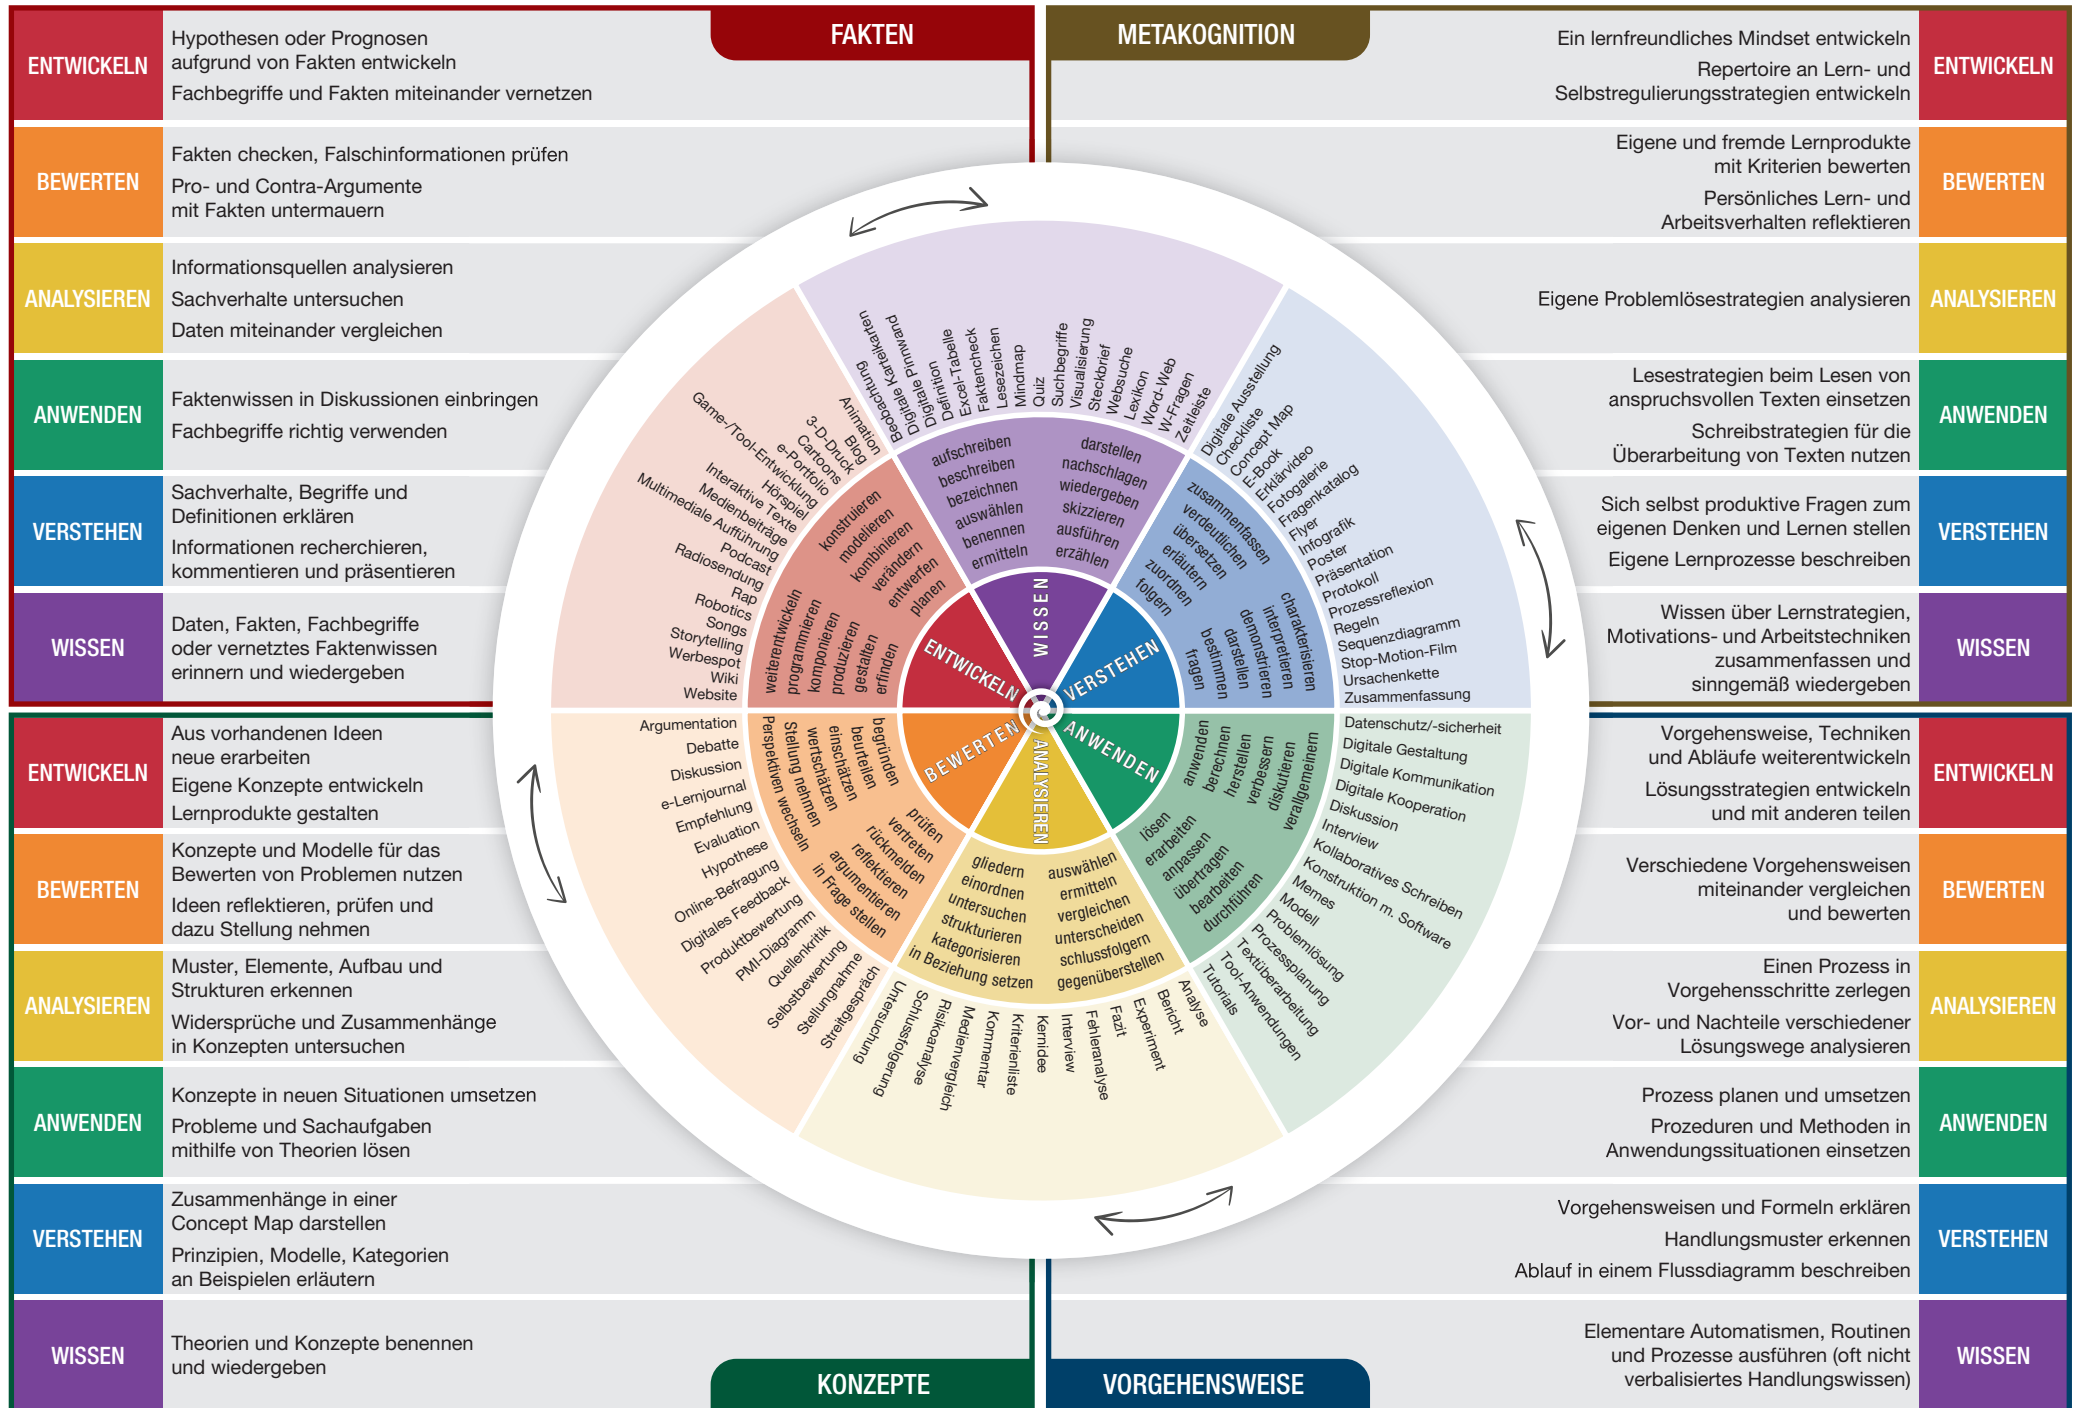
FAKTEN

ENTWICKELN
Hypothesen oder Prognosen aufgrund von Fakten entwickeln
Fachbegriffe und Fakten miteinander vernetzen

BEWERTEN
Fakten checken, Falschinformationen prüfen
Pro- und Contra-Argumente mit Fakten untermauern

ANALYSIEREN
Informationsquellen analysieren
Sachverhalte untersuchen
Daten miteinander vergleichen

ANWENDEN
Faktenwissen in Diskussionen einbringen
Fachbegriffe richtig verwenden

VERSTEHEN
Sachverhalte, Begriffe und Definitionen erklären
Informationen recherchieren, kommentieren und präsentieren

WISSEN
Daten, Fakten, Fachbegriffe oder vernetztes Faktenwissen erinnern und wiedergeben

METAKOGNITION

Ein lernfreundliches Mindset entwickeln
Repertoire an Lern- und Selbstregulierungsstrategien entwickeln
ENTWICKELN

Eigene und fremde Lernprodukte mit Kriterien bewerten
Persönliches Lern- und Arbeitsverhalten reflektieren
BEWERTEN

Eigene Problemlösestrategien analysieren
ANALYSIEREN

Lesestrategien beim Lesen von anspruchsvollen Texten einsetzen
Schreibstrategien für die Überarbeitung von Texten nutzen
ANWENDEN

Sich selbst produktive Fragen zum eigenen Denken und Lernen stellen
Eigene Lernprozesse beschreiben
VERSTEHEN

Wissen über Lernstrategien, Motivations- und Arbeitstechniken zusammenfassen und sinngemäß wiedergeben
WISSEN

Beobachtungskarten
Digitale Pinnwand
Definition
Excel-Tabelle
Faktencheck
Lesezeichen
Mindmap
Quiz
Suchbegriffe
Visualisierung
Steckbrief
Websuche
Lexikon
Word-Web
W-Fragen
Zeitleiste

Digitale Ausstellung
Checkliste
Concept Map
E-Book
Erklärvideo
Fotogalerie
Fragenkatalog
Flyer
Infografik
Poster
Präsentation
Protokoll
Prozessreflexion
Regeln
Sequenzdiagramm
Stop-Motion-Film
Ursachenkette
Zusammenfassung

Animation
Blog
3-D-Druck
Cartoons
e-Portfolio
Game-/Tool-Entwicklung
Hörspiel
Interaktive Texte
Medienbeiträge
Multimediale Aufführung
Podcast
Radiosendung
Rap
Robotics
Songs
Storytelling
Werbespot
Wiki
Website

aufschreiben
beschreiben
bezeichnen
auswählen
benennen
ermitteln
darstellen
nachschlagen
wiedergeben
skizzieren
ausführen
erzählen

zusammenfassen
verdeutlichen
übersetzen
erläutern
zuordnen
folgern
charakterisieren
interpretieren
demonstrieren
darstellen
bestimmen
fragen

konstruieren
modellieren
kombinieren
verändern
entwerfen
planen
weiterentwickeln
programmieren
komponieren
produzieren
gestalten
erfinden

WISSEN
VERSTEHEN
ENTWICKELN
BEWERTEN
ANWENDEN
ANALYSIEREN

Argumentation
Debatte
Diskussion
e-Lernjournal
Empfehlung
Evaluation
Hypothese
Online-Befragung
Digitales Feedback
Produktbewertung
PMI-Diagramm
Quellenkritik
Selbstbewertung
Stellungnahme
Streitgespräch

Perspektiven wechseln
Stellung nehmen
wertschätzen
einschätzen
beurteilen
begründen
prüfen
vertreten
rückmelden
reflektieren
argumentieren
in Frage stellen

gliedern
einordnen
untersuchen
strukturieren
kategorisieren
in Beziehung setzen
auswählen
ermitteln
vergleichen
unterscheiden
schlussfolgern
gegenüberstellen

anwenden
berechnen
herstellen
verbessern
diskutieren
verallgemeinern
lösen
erarbeiten
anpassen
übertragen
bearbeiten
durchführen

Datenschutz/-sicherheit
Digitale Gestaltung
Digitale Kommunikation
Digitale Kooperation
Diskussion
Interview
Kollaboratives Schreiben
Konstruktion m. Software
Memes
Modell
Problemlösung
Prozessplanung
Textüberarbeitung
Tool-Anwendungen
Tutorials

Untersuchung
Schlussfolgerung
Risikoanalyse
Medienvergleich
Kommentar
Kriterienliste
Kernidee
Interview
Fehleranalyse
Fazit
Experiment
Bericht
Analyse

ENTWICKELN
Aus vorhandenen Ideen neue erarbeiten
Eigene Konzepte entwickeln
Lernprodukte gestalten

BEWERTEN
Konzepte und Modelle für das Bewerten von Problemen nutzen
Ideen reflektieren, prüfen und dazu Stellung nehmen

ANALYSIEREN
Muster, Elemente, Aufbau und Strukturen erkennen
Widersprüche und Zusammenhänge in Konzepten untersuchen

ANWENDEN
Konzepte in neuen Situationen umsetzen
Probleme und Sachaufgaben mithilfe von Theorien lösen

VERSTEHEN
Zusammenhänge in einer Concept Map darstellen
Prinzipien, Modelle, Kategorien an Beispielen erläutern

WISSEN
Theorien und Konzepte benennen und wiedergeben

KONZEPTE

Vorgehensweise, Techniken und Abläufe weiterentwickeln
Lösungsstrategien entwickeln und mit anderen teilen
ENTWICKELN

Verschiedene Vorgehensweisen miteinander vergleichen und bewerten
BEWERTEN

Einen Prozess in Vorgehensschritte zerlegen
Vor- und Nachteile verschiedener Lösungswege analysieren
ANALYSIEREN

Prozess planen und umsetzen
Prozeduren und Methoden in Anwendungssituationen einsetzen
ANWENDEN

Vorgehensweisen und Formeln erklären
Handlungsmuster erkennen
Ablauf in einem Flussdiagramm beschreiben
VERSTEHEN

Elementare Automatismen, Routinen und Prozesse ausführen (oft nicht verbalisiertes Handlungswissen)
WISSEN

VORGEHENSWEISE